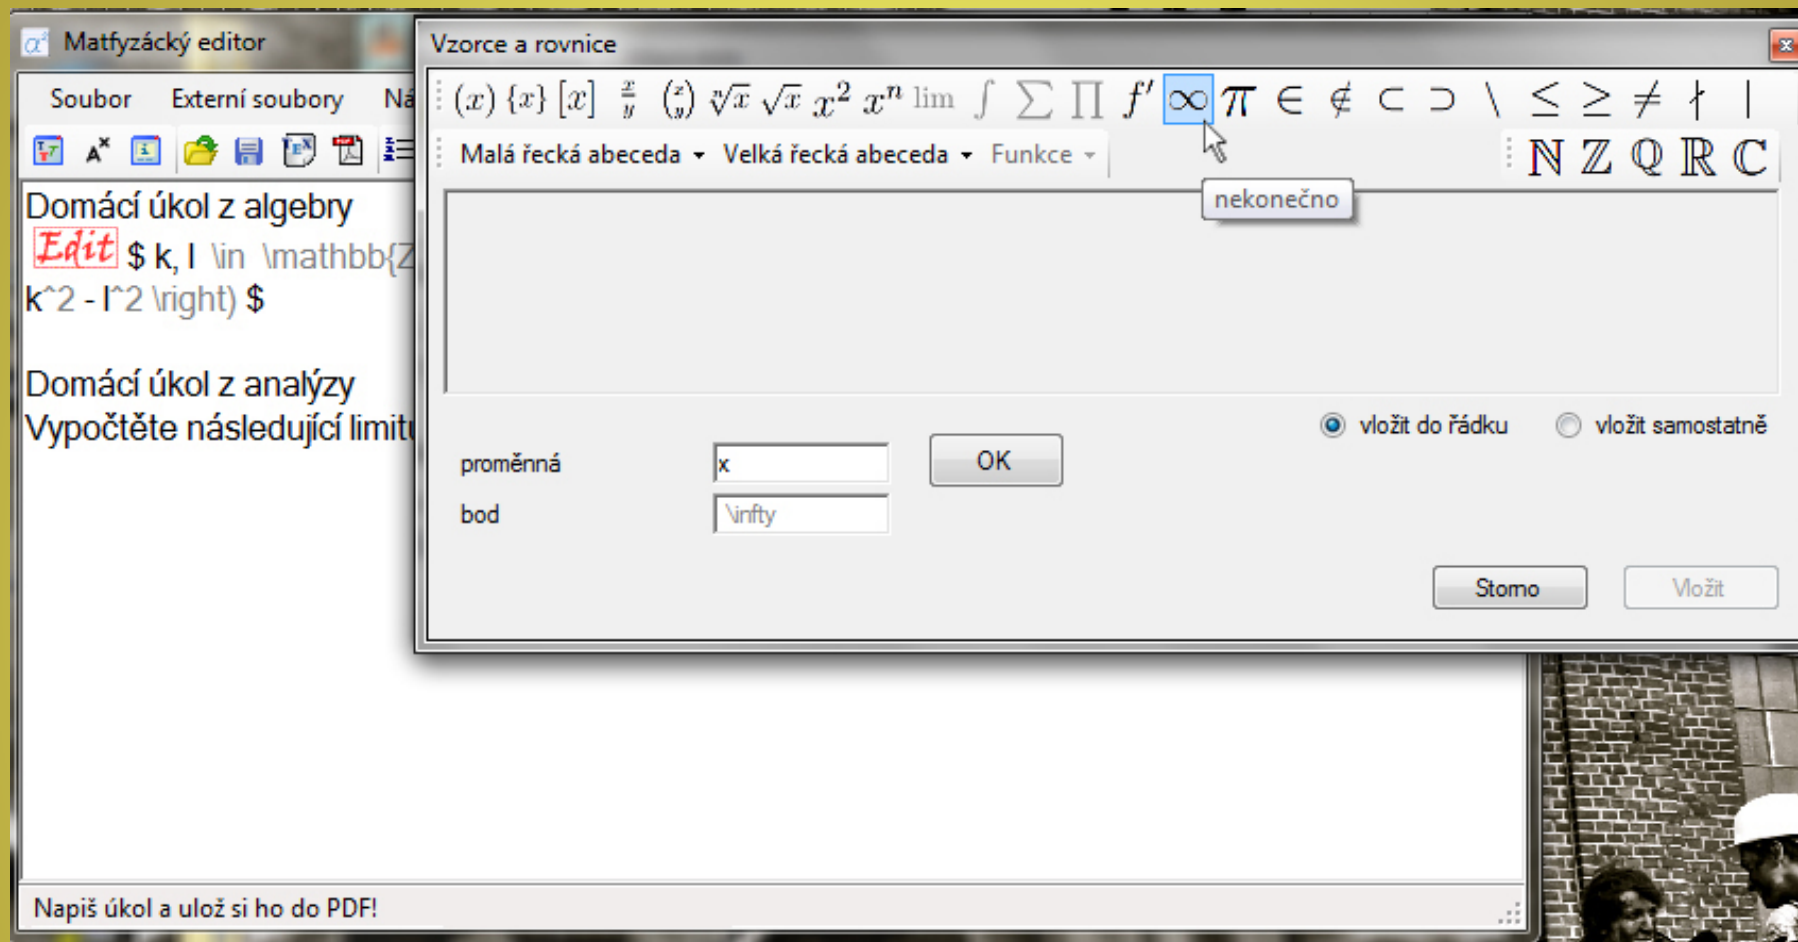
Matfyzácký editor

Soubor Externí soubory Ná

Domácí úkol z algebry
Edit $ k, l \in \mathbb{Z
k^2 - l^2 \right) $

Domácí úkol z analýzy
Vypočtěte následující limit

Napiš úkol a ulož si ho do PDF!

Vzorce a rovnice

$(x)$ $\{x\}$ $[x]$ $\frac{x}{y}$ $\binom{x}{y}$ $\sqrt[n]{x}$ $\sqrt{x}$ $x^2$ $x^n$ $\lim$ $\int$ $\sum$ $\prod$ $f'$ $\infty$ $\pi$ $\in$ $\notin$ $\subset$ $\supset$ $\setminus$ $\leq$ $\geq$ $\neq$ $\nmid$ $|$

Malá řecká abeceda Velká řecká abeceda Funkce

$\mathbb{N}$ $\mathbb{Z}$ $\mathbb{Q}$ $\mathbb{R}$ $\mathbb{C}$

nekonečno

vložit do řádku vložit samostatně

proměnná x

bod \infty

OK

Storno Vložit